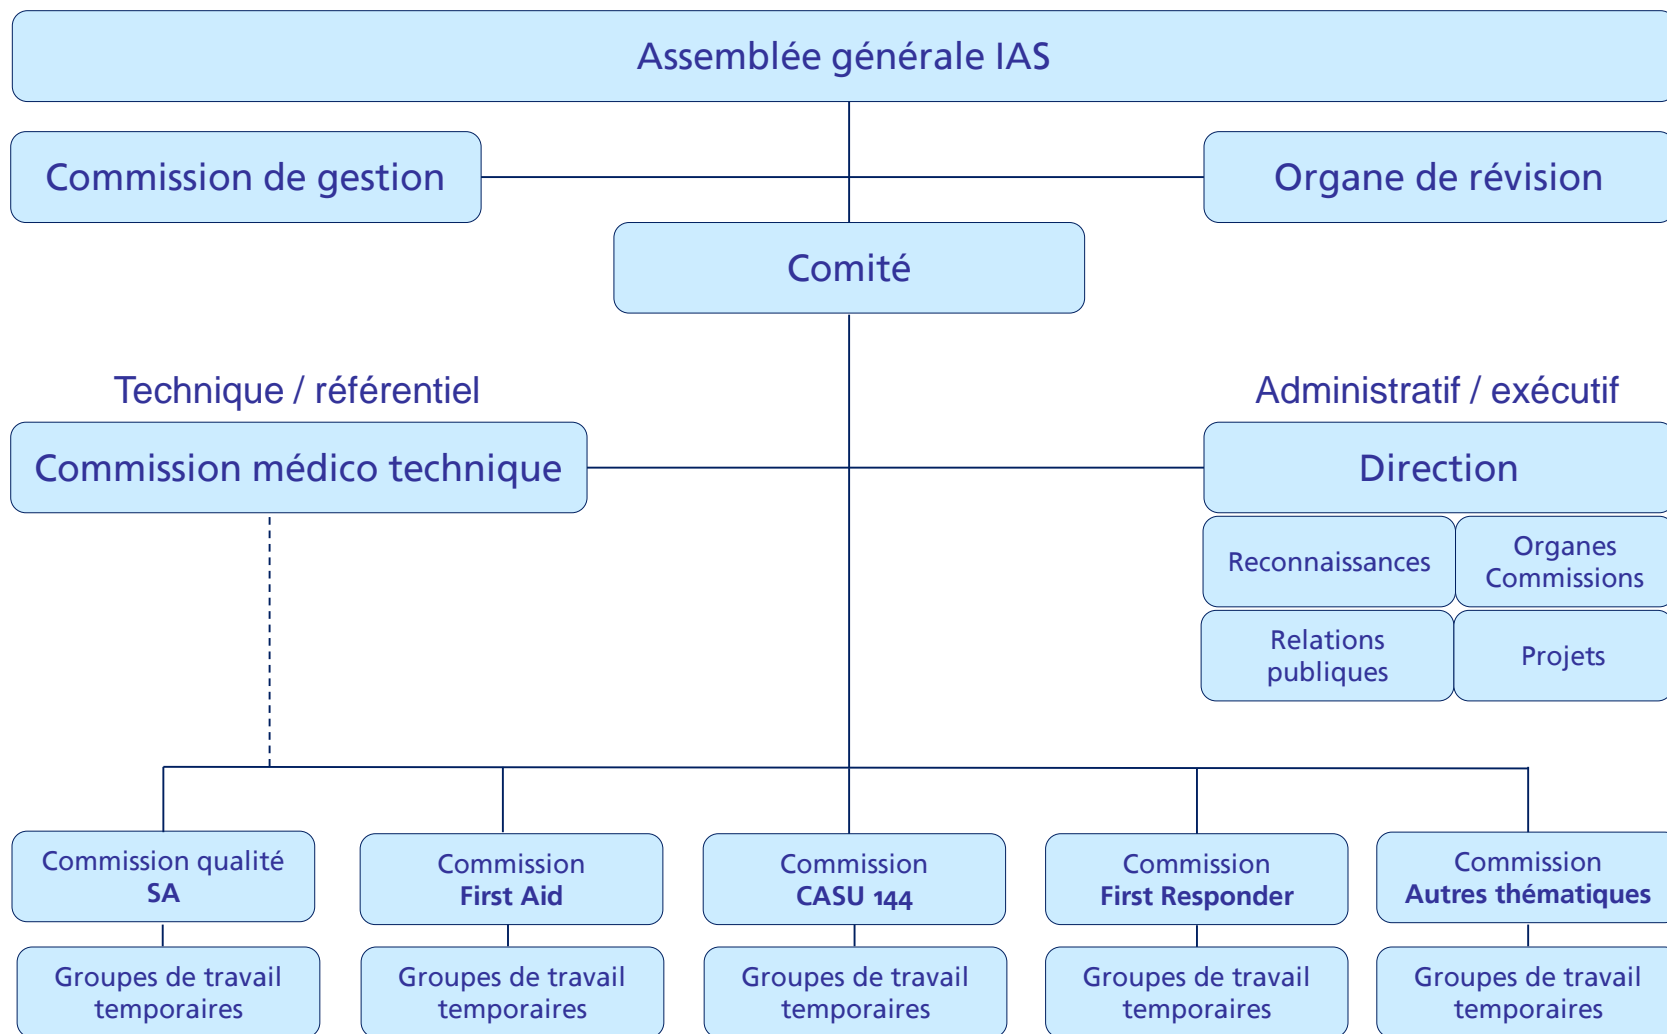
Assemblée générale IAS

Commission de gestion

Organe de révision

Comité

Technique / référentiel

Commission médico technique

Administratif / exécutif

Direction

Reconnaissances

Organes
Commissions

Relations
publiques

Projets

Commission qualité
**SA**

Groupes de travail
temporaires

Commission
**First Aid**

Groupes de travail
temporaires

Commission
**CASU 144**

Groupes de travail
temporaires

Commission
**First Responder**

Groupes de travail
temporaires

Commission
**Autres thématiques**

Groupes de travail
temporaires